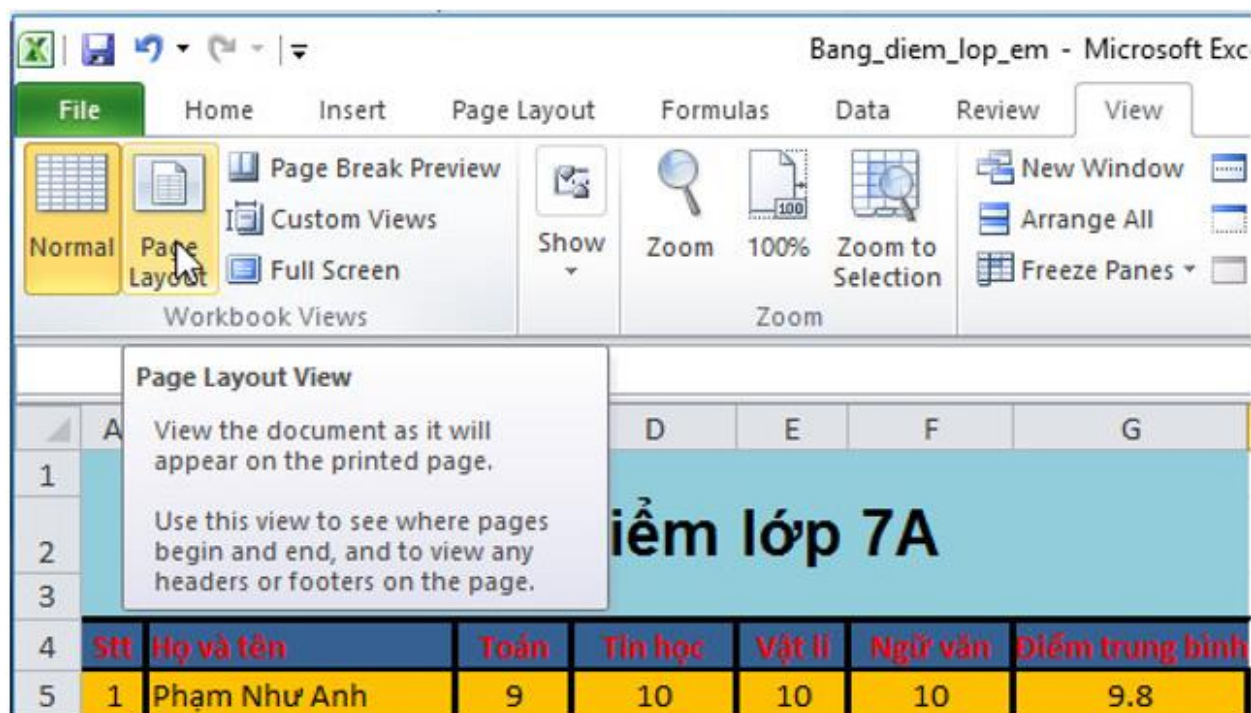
Bang_diem_lop_em - Microsoft Exc

File Home Insert Page Layout Formulas Data Review View

Normal
Page Layout
Page Break Preview
Custom Views
Full Screen
Workbook Views

Show

Zoom
100%
Zoom to Selection
Zoom

New Window
Arrange All
Freeze Panes

Page Layout View

View the document as it will appear on the printed page.

Use this view to see where pages begin and end, and to view any headers or footers on the page.

| | A | | D | E | F | G |
|---|---|---|---|---|---|---|
| 1 | | | | | | |
| 2 | iểm lớp 7A | | | | | |
| 3 | | | | | | |
| 4 | Stt | Họ và tên | Toán | Tin học | Vật lí | Ngữ văn | Điểm trung bình |
| 5 | 1 | Phạm Như Anh | 9 | 10 | 10 | 10 | 9.8 |